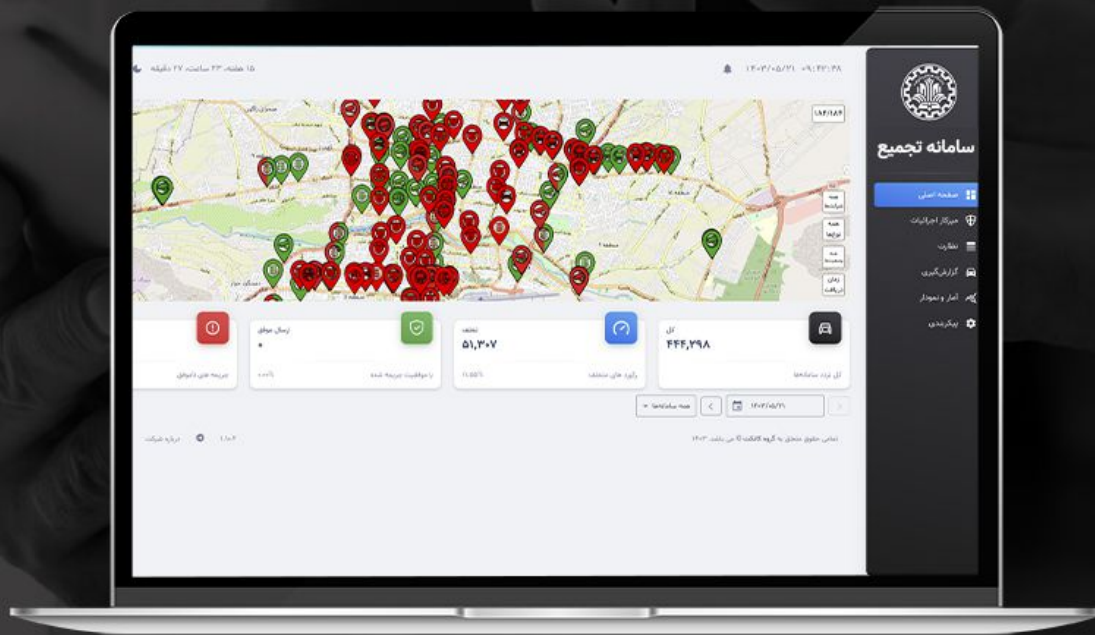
سامانه تجمیع

صفحه اصلی
میزکار اجرائیات
نظارت
گزارش‌گیری
آمار و نمودار
پیکربندی

۱۴۰۳/۰۵/۲۱ ۰۹:۴۲:۳۸

۱۵ هفته، ۲۳ ساعت، ۲۷ دقیقه

۱۸۴/۱۸۴

همه دوربین‌ها
همه نوع‌ها
همه وضعیت‌ها
زمان دریافت

کل
۴۴۴,۲۹۸
کل تردد سامانه‌ها

تخلف
۵۱,۳۰۷
رکورد های متخلف
۱۱.۵۵٪

ارسال موفق
۰
با موفقیت جریمه شده
۰.۰۰٪

جریمه های ناموفق

۱۴۰۳/۰۵/۲۱

همه سامانه‌ها

تمامی حقوق متعلق به گروه کانکت © می باشد. ۱۴۰۳

۱.۰.۲
درباره شرکت